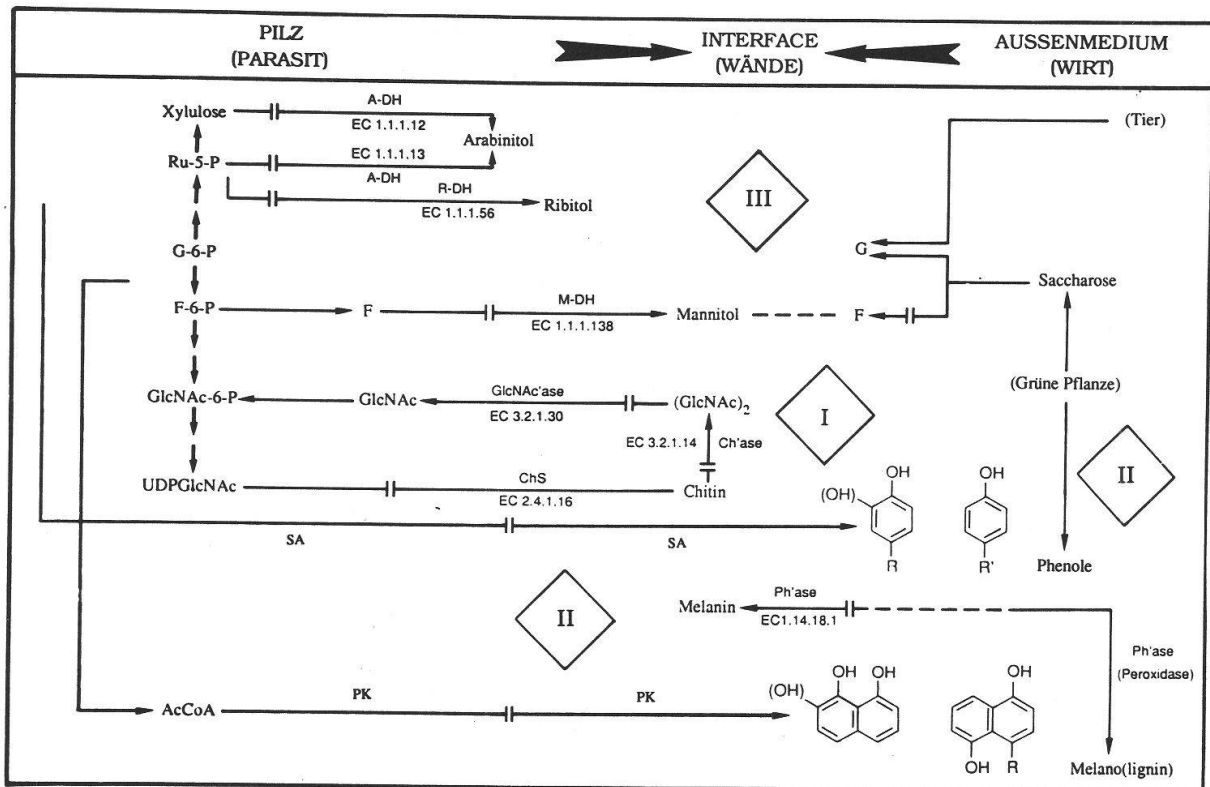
PILZ
(PARASIT)

INTERFACE
(WÄNDE)

AUSSENMEDIUM
(WIRT)

Xylulose
A-DH
EC 1.1.1.12
Arabinitol
Ru-5-P
EC 1.1.1.13
A-DH
R-DH
EC 1.1.1.56
Ribitol
III
(Tier)
G-6-P
G
F-6-P
F
M-DH
EC 1.1.1.138
Mannitol
F
Saccharose
GlcNAc-6-P
GlcNAc
GlcNAc'ase
EC 3.2.1.30
$(GlcNAc)_2$
I
(Grüne Pflanze)
EC 3.2.1.14
Ch'ase
UDPGlcNAc
ChS
EC 2.4.1.16
Chitin
OH
(OH)
R
OH
R'
II
SA
SA
Phenole
II
Melanin
Ph'ase
EC1.14.18.1
Ph'ase
(Peroxidase)
AcCoA
PK
PK
OH OH
(OH)
OH
OH
R
Melano(lignin)